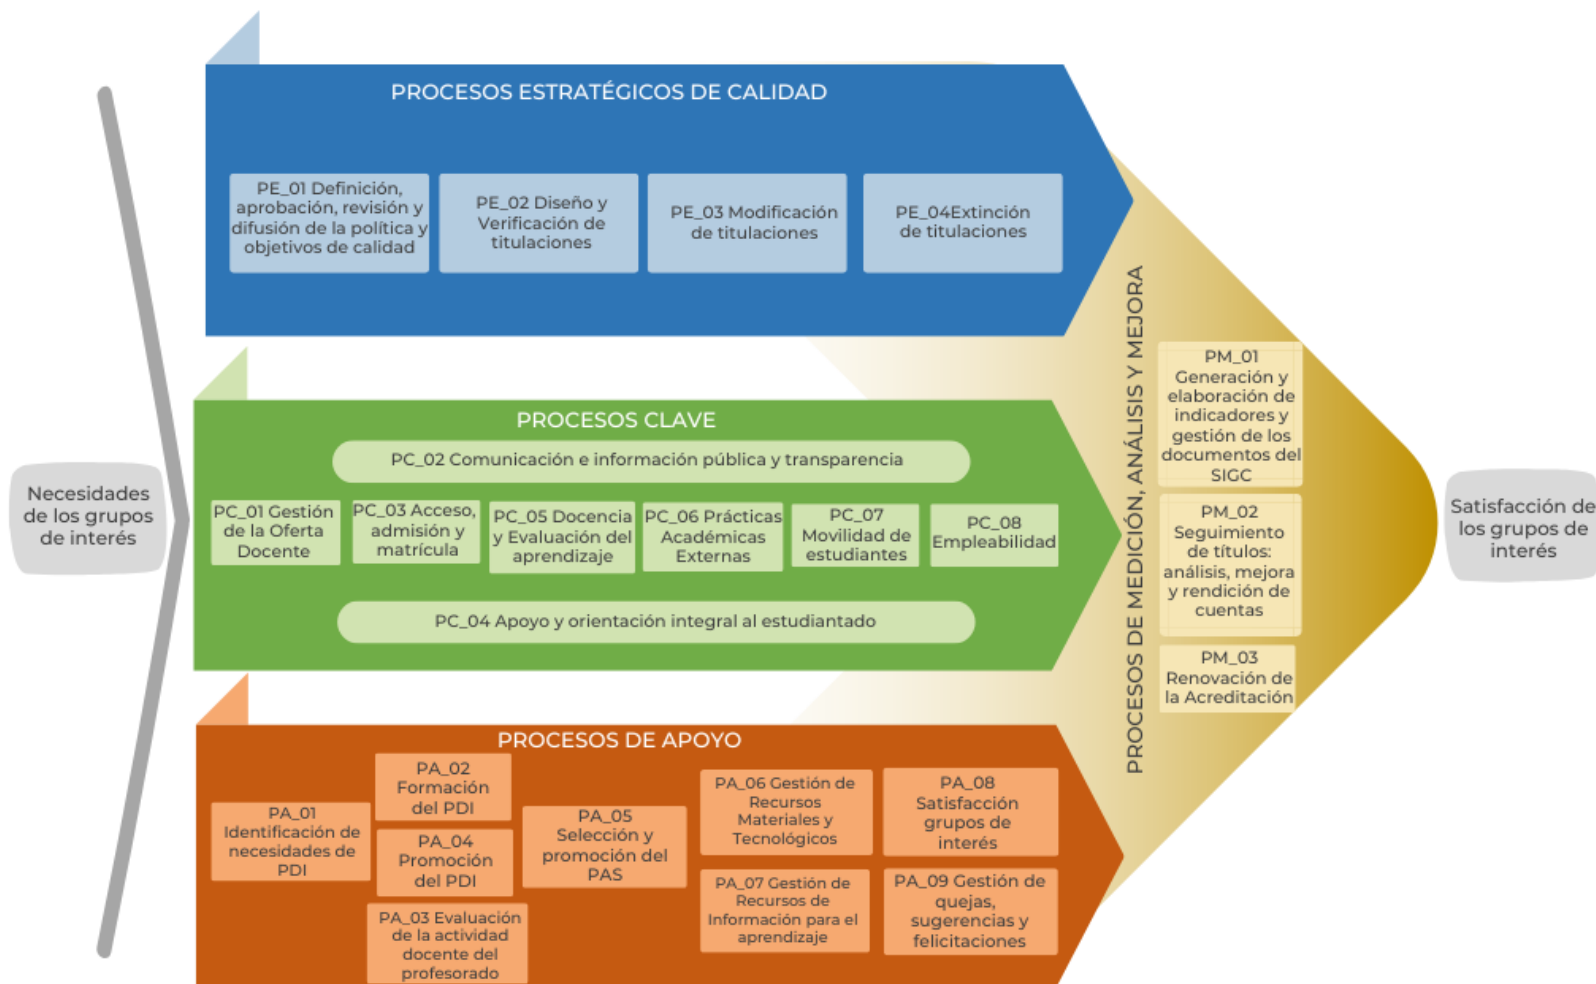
Necesidades de los grupos de interés

PROCESOS ESTRATÉGICOS DE CALIDAD

PE_01 Definición, aprobación, revisión y difusión de la política y objetivos de calidad

PE_02 Diseño y Verificación de titulaciones

PE_03 Modificación de titulaciones

PE_04Extinción de titulaciones

PROCESOS CLAVE

PC_02 Comunicación e información pública y transparencia

PC_01 Gestión de la Oferta Docente

PC_03 Acceso, admisión y matrícula

PC_05 Docencia y Evaluación del aprendizaje

PC_06 Prácticas Académicas Externas

PC_07 Movilidad de estudiantes

PC_08 Empleabilidad

PC_04 Apoyo y orientación integral al estudiantado

PROCESOS DE APOYO

PA_01 Identificación de necesidades de PDI

PA_02 Formación del PDI

PA_04 Promoción del PDI

PA_03 Evaluación de la actividad docente del profesorado

PA_05 Selección y promoción del PAS

PA_06 Gestión de Recursos Materiales y Tecnológicos

PA_07 Gestión de Recursos de Información para el aprendizaje

PA_08 Satisfacción grupos de interés

PA_09 Gestión de quejas, sugerencias y felicitaciones

PROCESOS DE MEDICIÓN, ANÁLISIS Y MEJORA

PM_01 Generación y elaboración de indicadores y gestión de los documentos del SIGC

PM_02 Seguimiento de títulos: análisis, mejora y rendición de cuentas

PM_03 Renovación de la Acreditación

Satisfacción de los grupos de interés